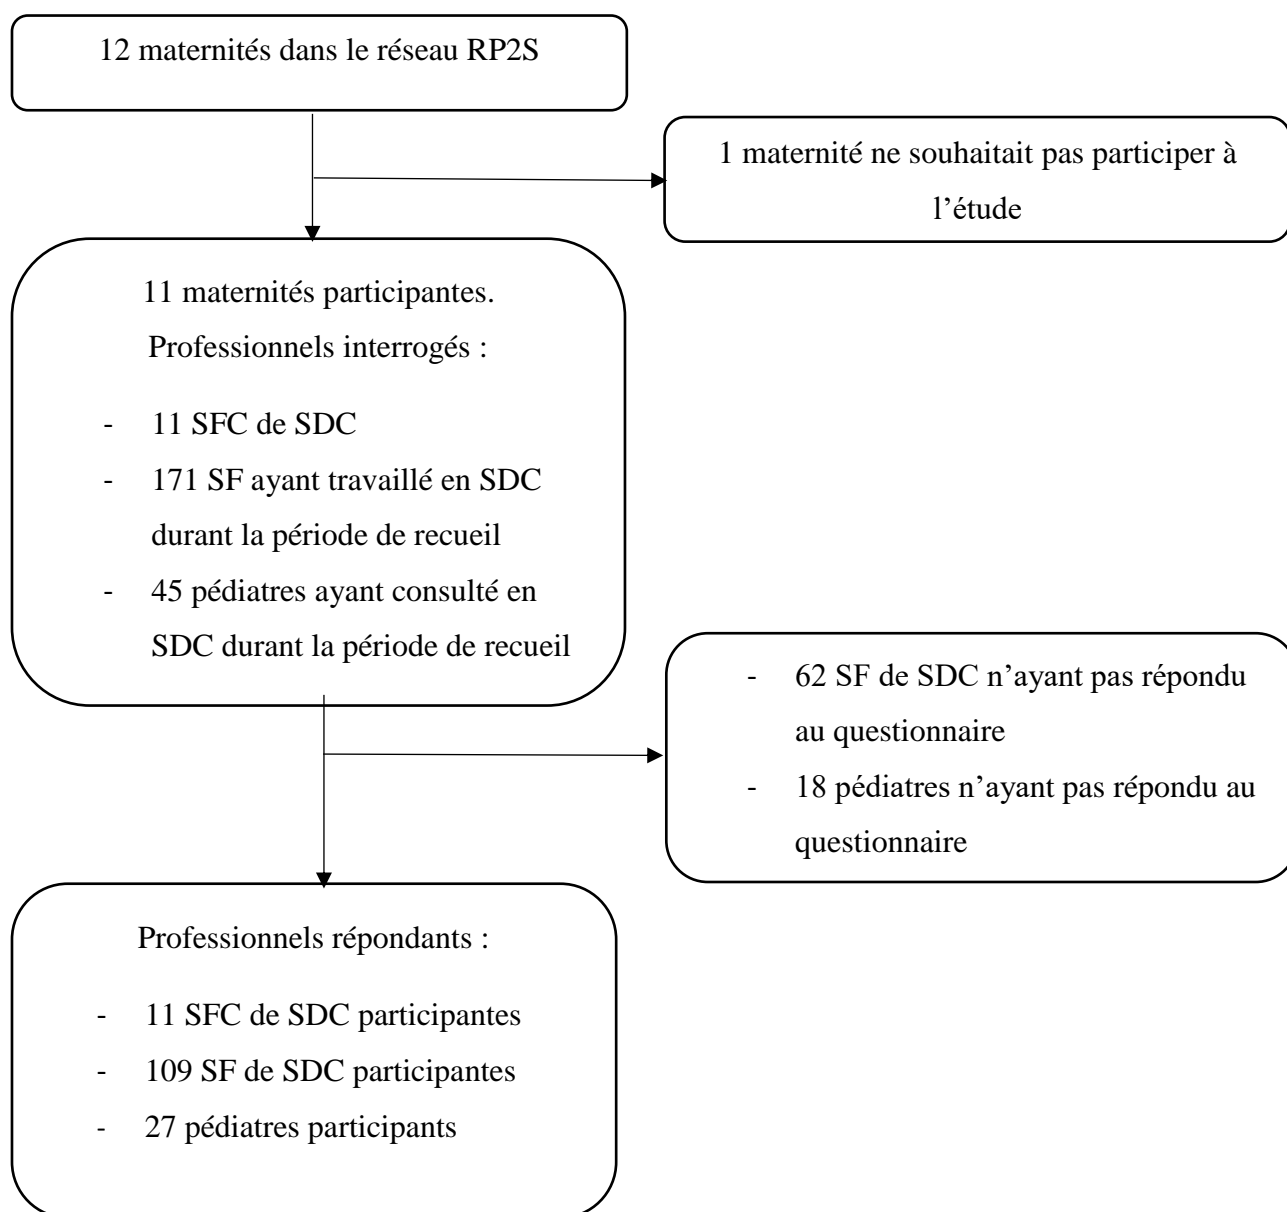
12 maternités dans le réseau RP2S

1 maternité ne souhaitait pas participer à l'étude

11 maternités participantes.
Professionnels interrogés :

- 11 SFC de SDC
- 171 SF ayant travaillé en SDC durant la période de recueil
- 45 pédiatres ayant consulté en SDC durant la période de recueil

- 62 SF de SDC n'ayant pas répondu au questionnaire
- 18 pédiatres n'ayant pas répondu au questionnaire

Professionnels répondants :

- 11 SFC de SDC participantes
- 109 SF de SDC participantes
- 27 pédiatres participants